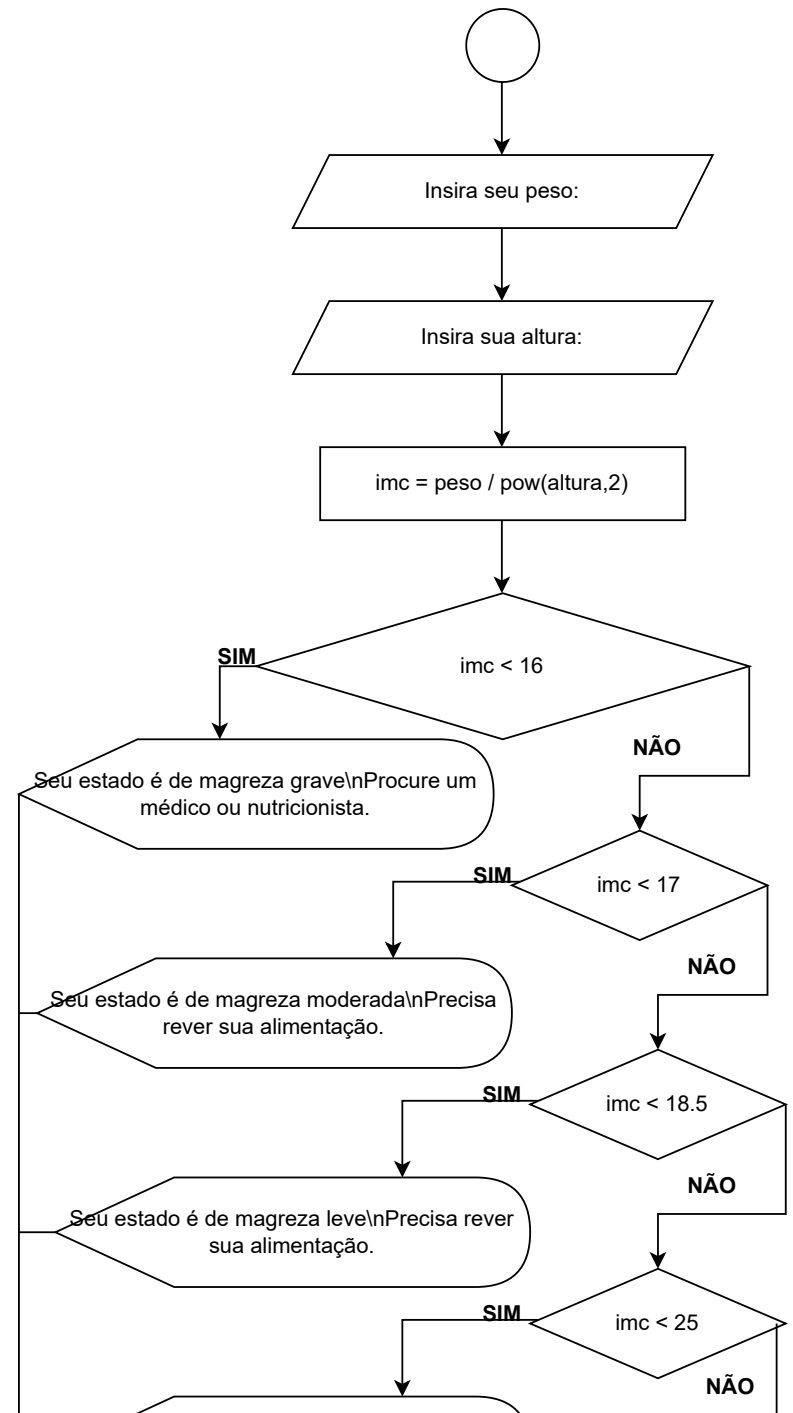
Insira seu peso:

Insira sua altura:

imc = peso / pow(altura,2)

SIM

imc < 16

NÃO

Seu estado é de magreza grave\nProcure um médico ou nutricionista.

SIM

imc < 17

NÃO

Seu estado é de magreza moderada\nPrecisa rever sua alimentação.

SIM

imc < 18.5

NÃO

Seu estado é de magreza leve\nPrecisa rever sua alimentação.

SIM

imc < 25

NÃO